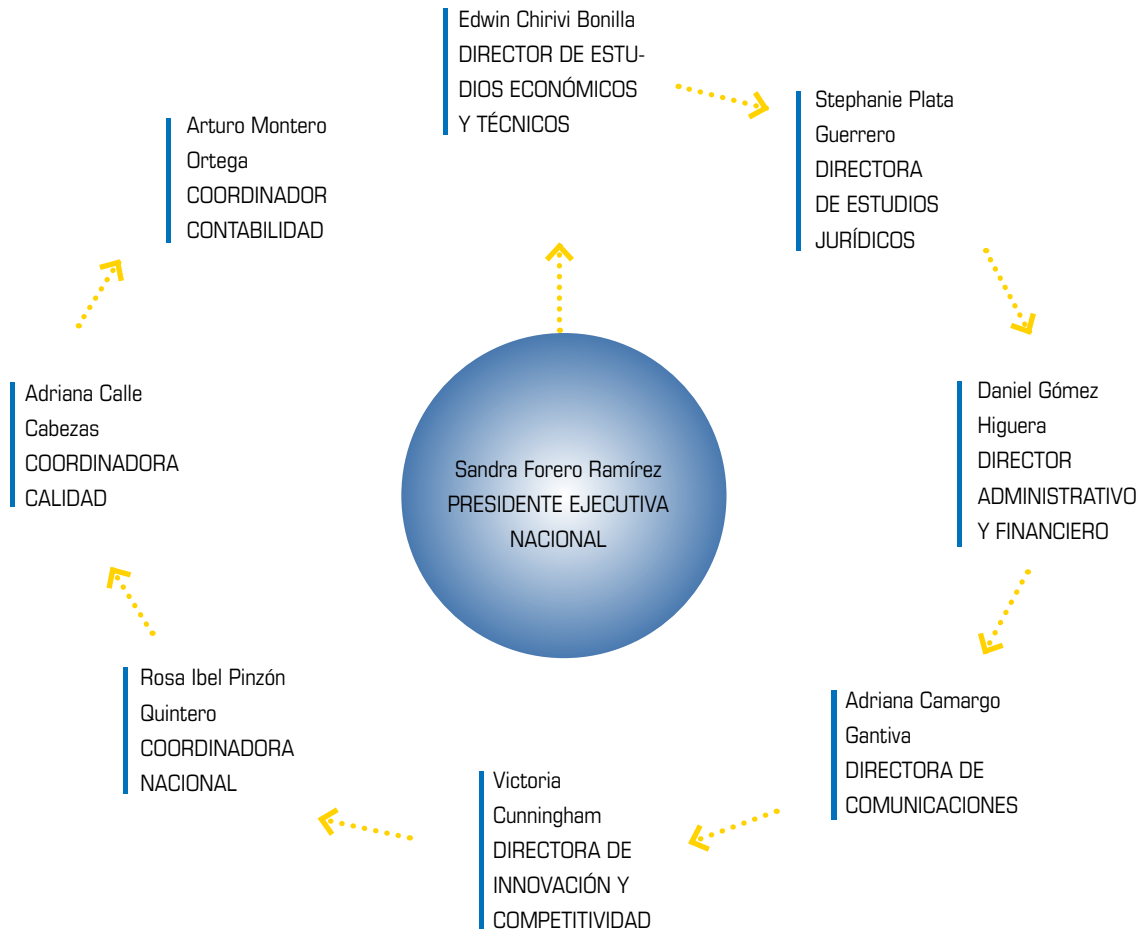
Edwin Chirivi Bonilla
DIRECTOR DE ESTUDIOS ECONÓMICOS Y TÉCNICOS

Stephanie Plata Guerrero
DIRECTORA DE ESTUDIOS JURÍDICOS

Daniel Gómez Higuera
DIRECTOR ADMINISTRATIVO Y FINANCIERO

Adriana Camargo Gantiva
DIRECTORA DE COMUNICACIONES

Victoria Cunningham
DIRECTORA DE INNOVACIÓN Y COMPETITIVIDAD

Rosa Ibel Pinzón Quintero
COORDINADORA NACIONAL

Adriana Calle Cabezas
COORDINADORA CALIDAD

Arturo Montero Ortega
COORDINADOR CONTABILIDAD

Sandra Forero Ramírez
PRESIDENTE EJECUTIVA NACIONAL